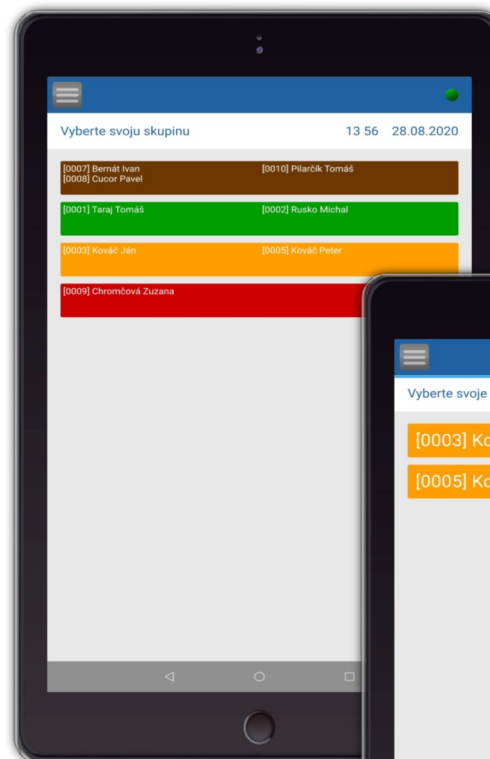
Vyberte svoju skupinu 13 56 28.08.2020

[0007] Bernát Ivan
[0008] Cucor Pavel
[0010] Pilarčík Tomáš

[0001] Taraj Tomáš
[0002] Rusko Michal

[0003] Kováč Ján
[0005] Kováč Peter

[0009] Chromčová Zuzana

Vyberte svoje

[0003] Ko

[0005] Ko